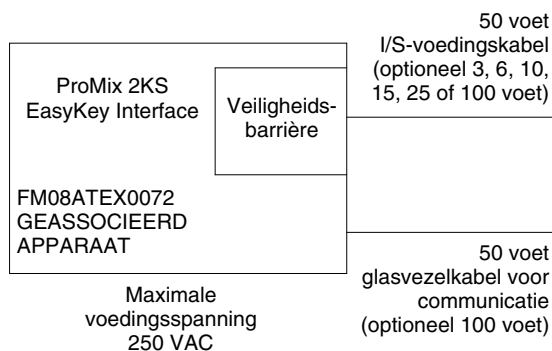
ProMix 2KS EasyKey Interface

Veiligheidsbarrière

FM08ATEX0072
GEASSOCIEERD
APPARAAT

Maximale voedingsspanning 250 VAC

50 voet I/S-voedingskabel (optioneel 3, 6, 10, 15, 25 of 100 voet)

50 voet glasvezelkabel voor communicatie (optioneel 100 voet)